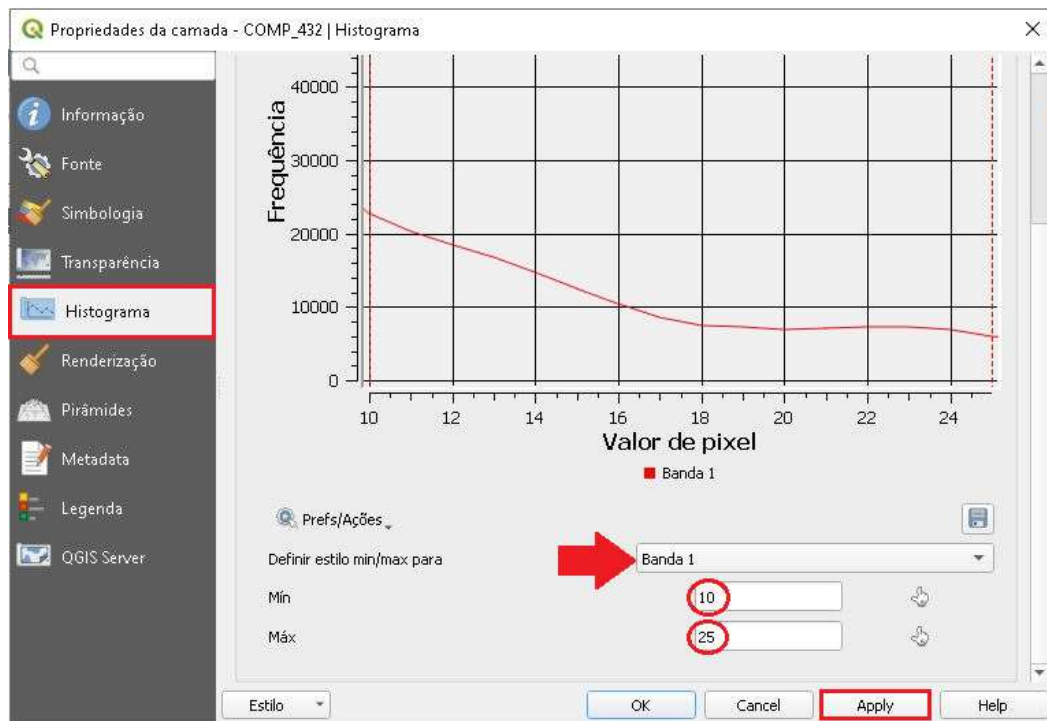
Propriedades da camada - COMP_432 | Histograma

Informação
Fonte
Simbologia
Transparência
Histograma
Renderização
Pirâmides
Metadata
Legenda
QGIS Server

Frequência
40000
30000
20000
10000
0
10
12
14
16
18
20
22
24
Valor de pixel
Banda 1

Prefs/Ações
Definir estilo min/max para
Banda 1
Mín
10
Máx
25

Estilo
OK
Cancel
Apply
Help